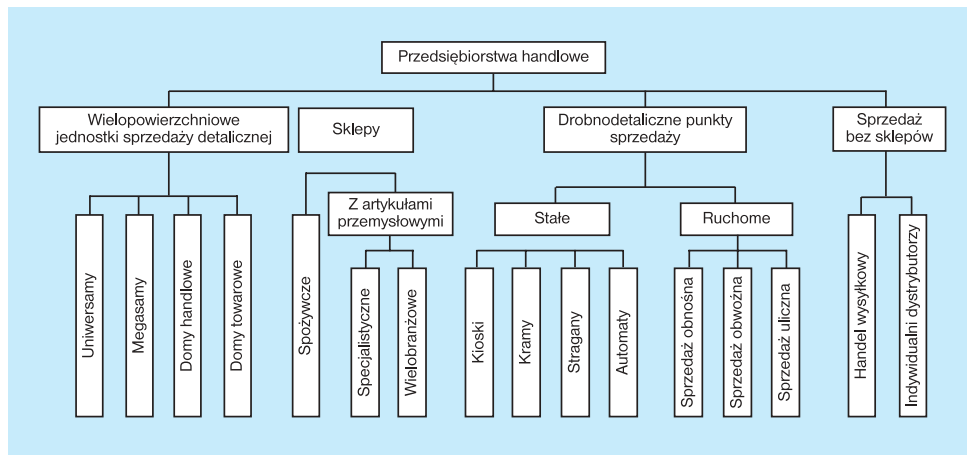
Przedsiębiorstwa handlowe

Wielopowierzchniowe jednostki sprzedaży detalicznej

Sklepy

Drobnodetaliczne punkty sprzedaży

Sprzedaż bez sklepów

Uniwersamy

Megasamy

Domy handlowe

Domy towarowe

Spożywcze

Z artykułami przemysłowymi

Specjalistyczne

Wielobranżowe

Stałe

Ruchome

Kioski

Kramy

Stragany

Automaty

Sprzedaż obnośna

Sprzedaż obwoźna

Sprzedaż uliczna

Handel wysyłkowy

Indywidualni dystrybutorzy